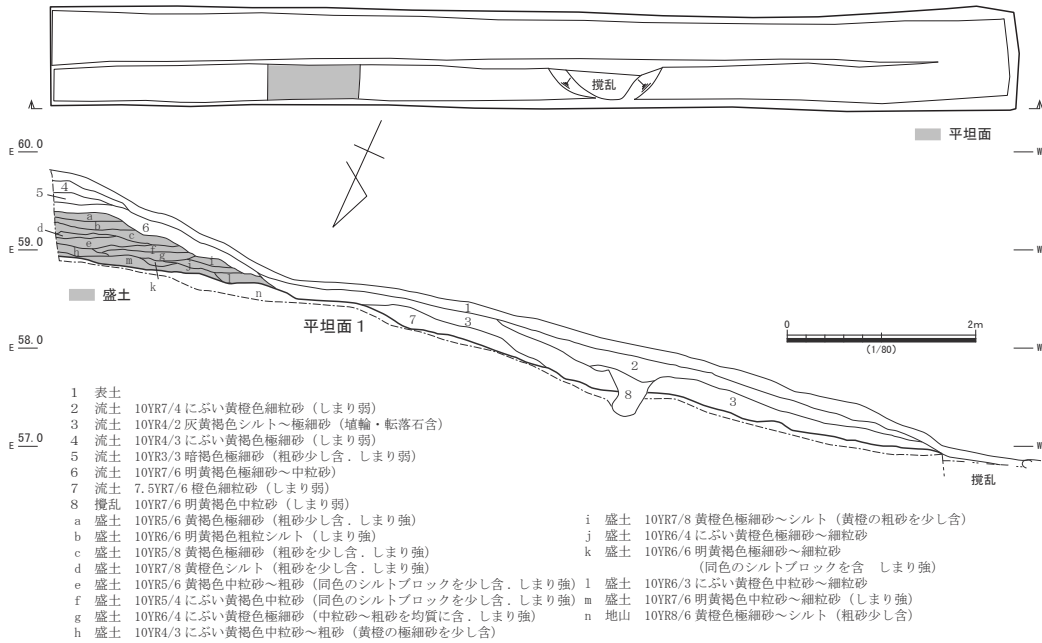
撹乱

平坦面

E 60.0 — W

5
4
a
6
d
h
c
e
f
b
g
m
j
i
l

E 59.0 — W

k
n

盛土

平坦面 1

1
7
3

0 2m
(1/80)

E 58.0 — W

2
8
3

E 57.0 — W

撹乱

1 表土
2 流土 10YR7/4 にぶい黄橙色細粒砂（しまり弱）
3 流土 10YR4/2 灰黄褐色シルト～極細砂（埴輪・転落石含）
4 流土 10YR4/3 にぶい黄褐色極細砂（しまり弱）
5 流土 10YR3/3 暗褐色極細砂（粗砂少し含．しまり弱）
6 流土 10YR7/6 明黄褐色極細砂～中粒砂）
7 流土 7.5YR7/6 橙色細粒砂（しまり弱）
8 撹乱 10YR7/6 明黄褐色中粒砂（しまり弱）
a 盛土 10YR5/6 黄褐色極細砂（粗砂少し含．しまり強）
b 盛土 10YR6/6 明黄褐色粗粒シルト（しまり強）
c 盛土 10YR5/8 黄褐色極細砂（粗砂を少し含．しまり強）
d 盛土 10YR7/8 黄橙色シルト（粗砂を少し含．しまり強）
e 盛土 10YR5/6 黄褐色中粒砂～粗砂（同色のシルトブロックを少し含．しまり強）
f 盛土 10YR5/4 にぶい黄褐色中粒砂（同色のシルトブロックを少し含．しまり強）
g 盛土 10YR6/4 にぶい黄橙色極細砂（中粒砂～粗砂を均質に含．しまり強）
h 盛土 10YR4/3 にぶい黄褐色中粒砂～粗砂（黄橙の極細砂を少し含）
i 盛土 10YR7/8 黄橙色極細砂～シルト（黄橙の粗砂を少し含）
j 盛土 10YR6/4 にぶい黄橙色極細砂～細粒砂
k 盛土 10YR6/6 明黄褐色極細砂～細粒砂（同色のシルトブロックを含 しまり強）
l 盛土 10YR6/3 にぶい黄橙色中粒砂～細粒砂
m 盛土 10YR7/6 明黄褐色中粒砂～細粒砂（しまり強）
n 地山 10YR8/6 黄橙色極細砂～シルト（粗砂少し含）